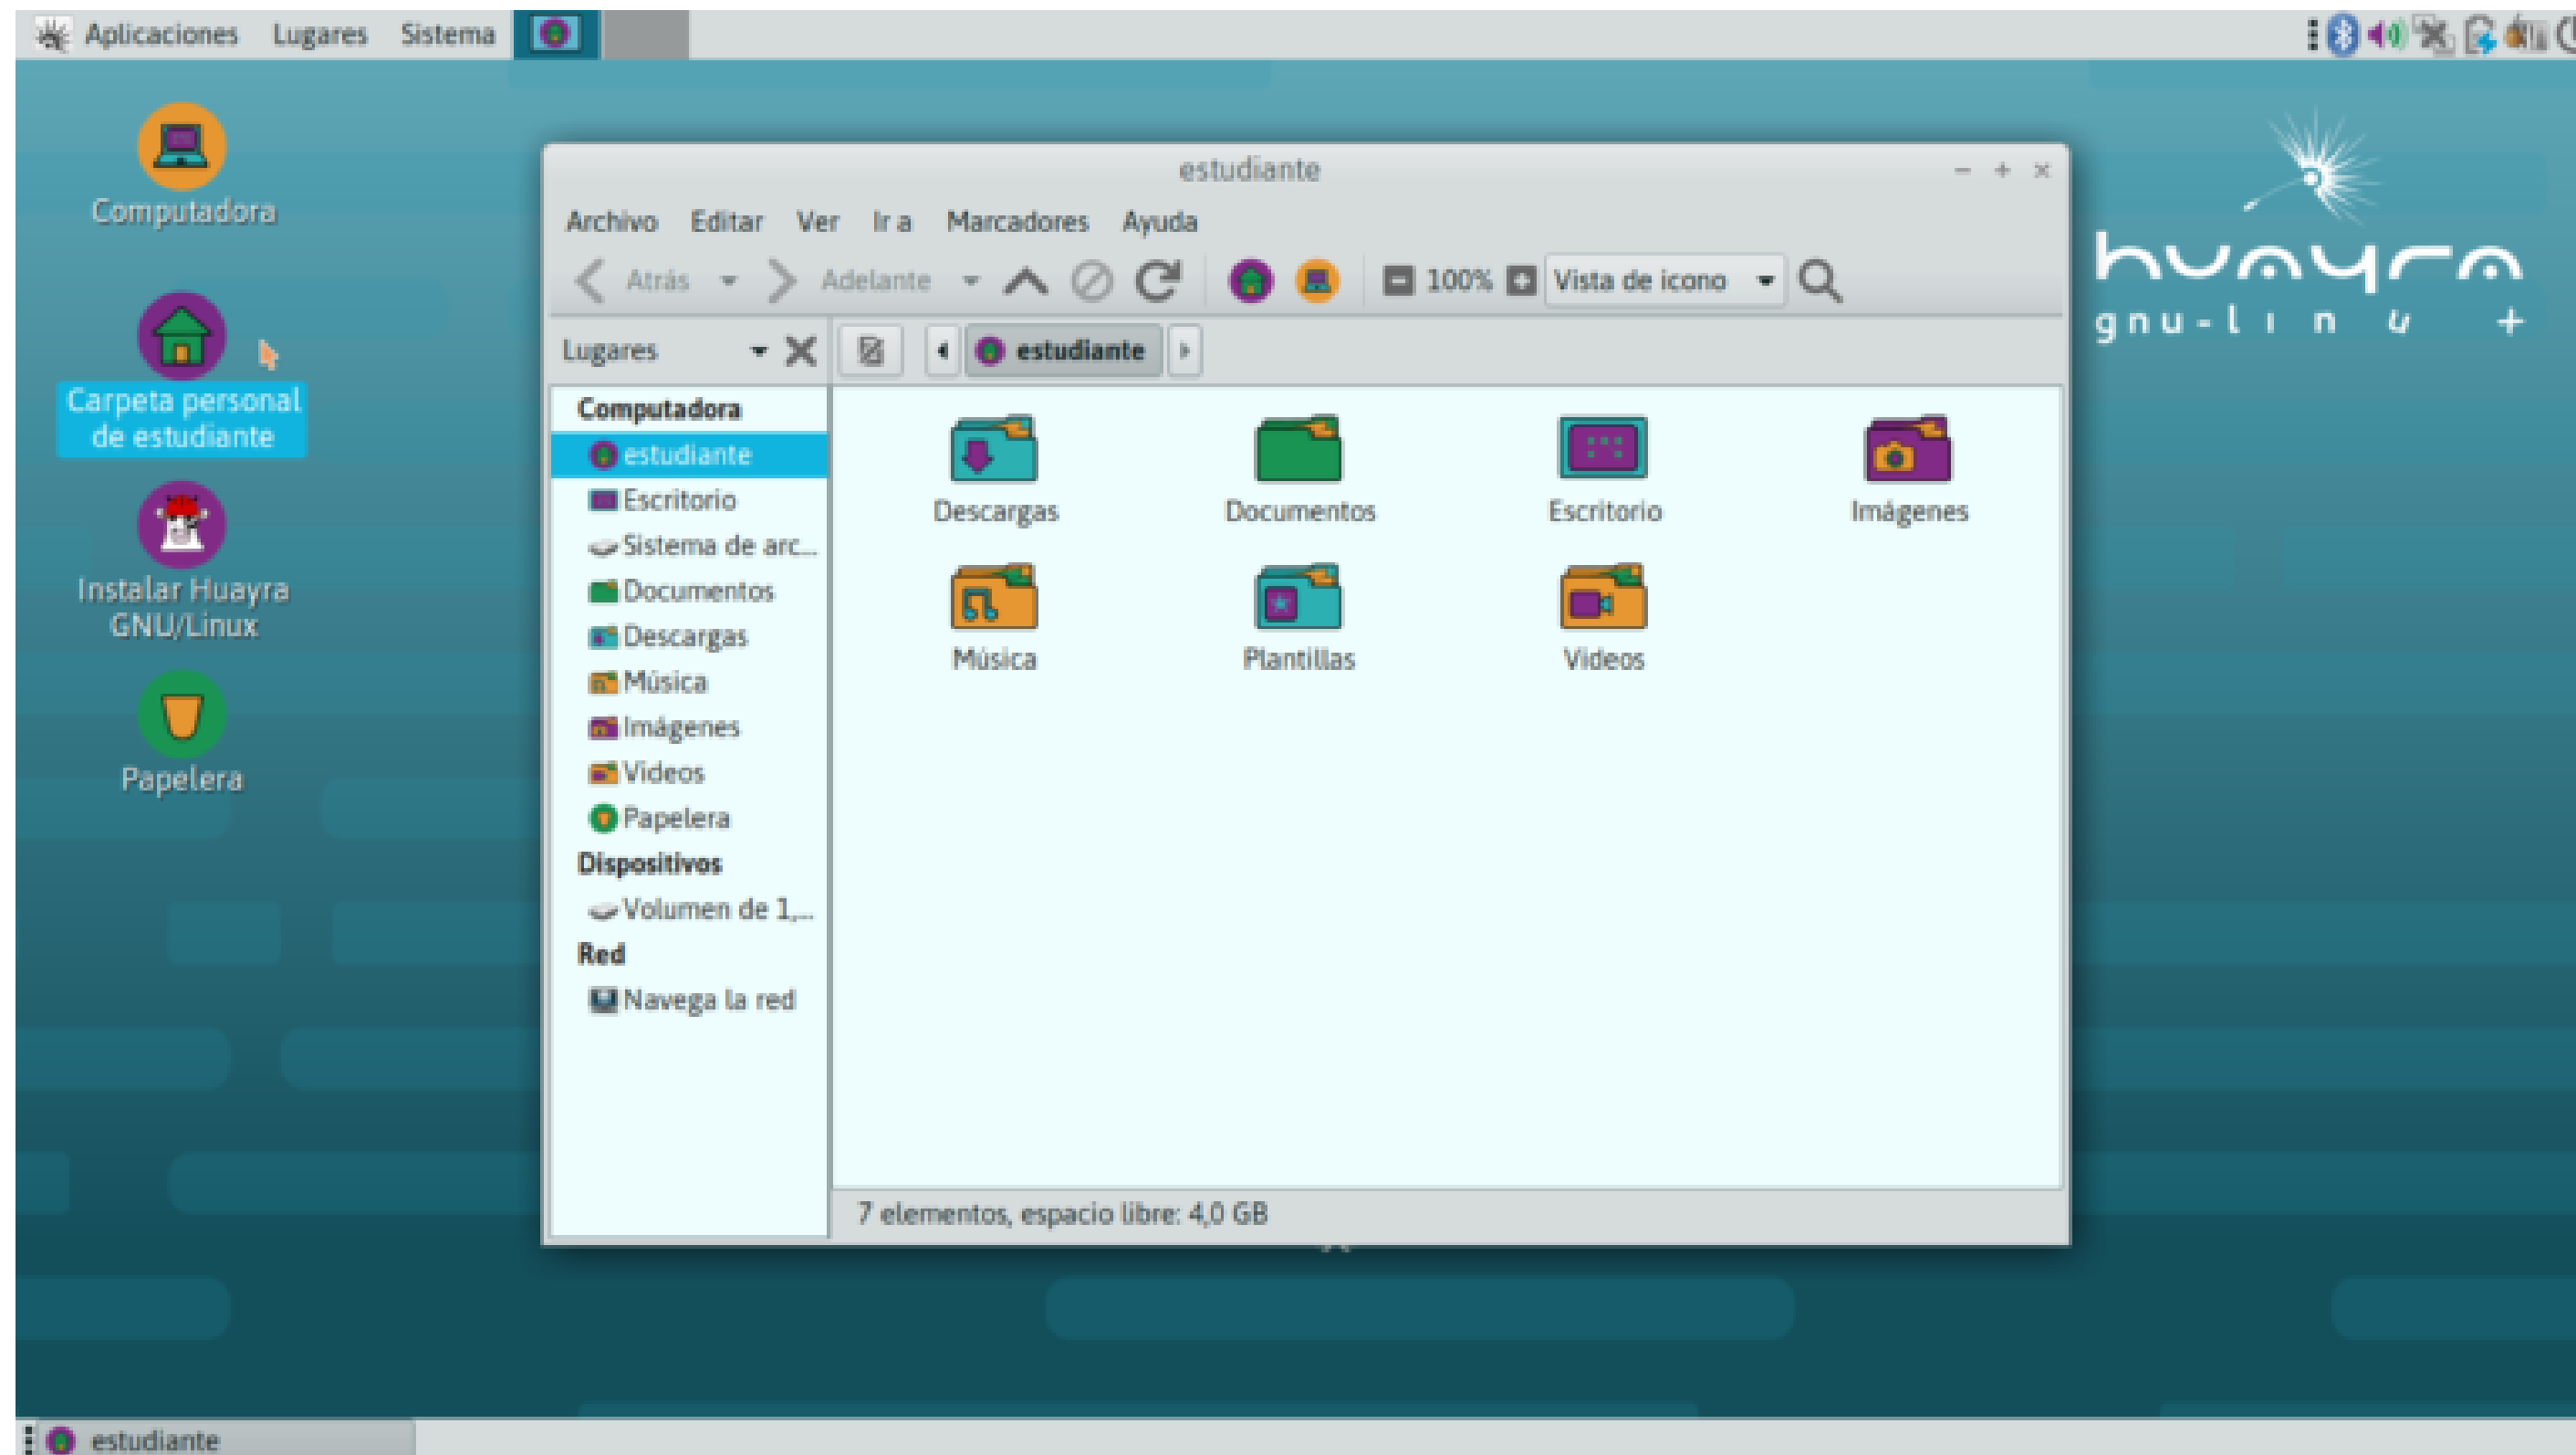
Aplicaciones Lugares Sistema

Computadora

Carpeta personal de estudiante

Instalar Huayra GNU/Linux

Papelera

huayra
gnu-linux +

estudiante

Archivo Editar Ver Ir a Marcadores Ayuda

Atrás Adelante 100% Vista de icono

Lugares

estudiante

Computadora
estudiante
Escritorio
Sistema de arc...
Documentos
Descargas
Música
Imágenes
Videos
Papelera
Dispositivos
Volumen de 1,...
Red
Navega la red

Descargas
Documentos
Escritorio
Imágenes
Música
Plantillas
Videos

7 elementos, espacio libre: 4,0 GB

estudiante